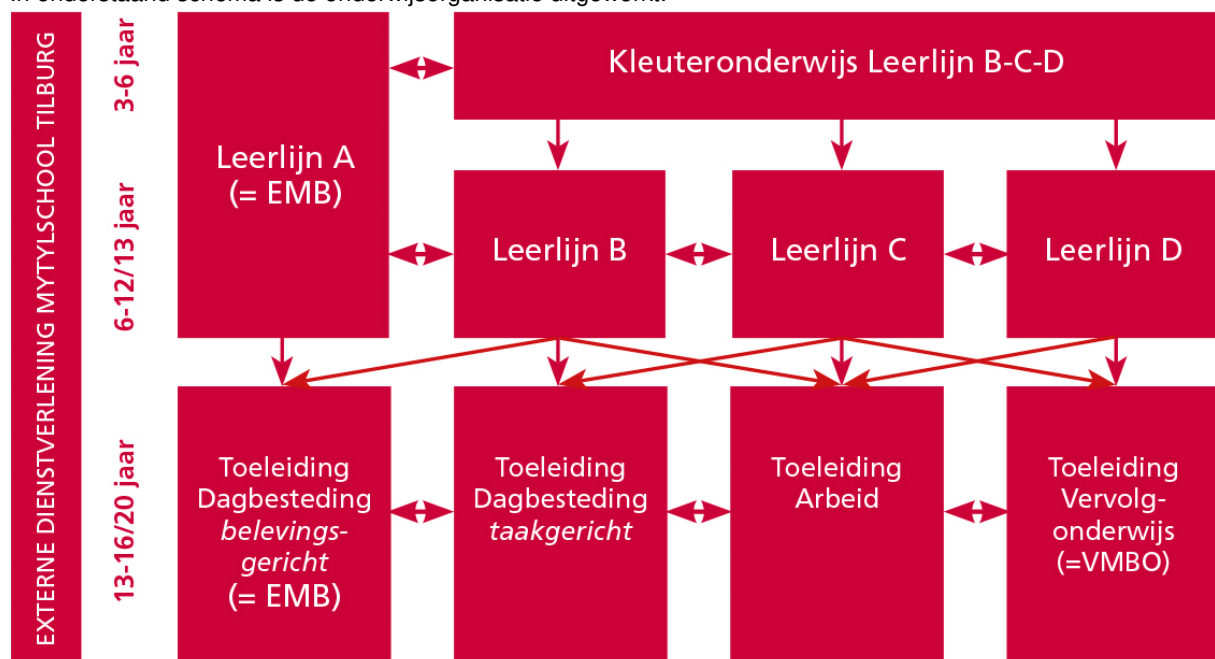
In onderstaand schema is de onderwijsorganisatie uitgewerkt:

EXTERNE DIENSTVERLENING MYTYLSCHOOL TILBURG

3-6 jaar

6-12/13 jaar

13-16/20 jaar

Leerlijn A (= EMB)

Kleuteronderwijs Leerlijn B-C-D

Leerlijn B

Leerlijn C

Leerlijn D

Toeleiding Dagbesteding *belevingsgericht* (= EMB)

Toeleiding Dagbesteding *taakgericht*

Toeleiding Arbeid

Toeleiding Vervolgonderwijs (=VMBO)